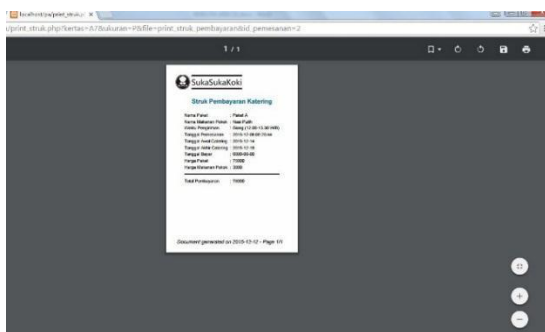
localhost/pa/pdf_struk... ×

u/print_struk.php?kertas=A7&ukuran=P&file=print_struk_pembayaran&id_pemesanan=2

1 / 1

SukaSukaKoki

Struk Pembayaran Katering

| | |
|---|---|
| Nama Paket | : Paket A |
| Nama Makanan Pokok | : Nasi Putih |
| Waktu Pengiriman | : Siang (12.00-13.30 WIB) |
| Tanggal Pemesanan | : 2015-12-09 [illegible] |
| Tanggal Awal Catering | : 2015-12-14 |
| Tanggal Akhir Catering | : 2015-12-18 |
| Tanggal Bayar | : 0000-00-00 |
| Harga Paket | : 75000 |
| Harga Makanan Pokok | : 0000 |
| Total Pembayaran | : 75000 |

Document generated on 2015-12-12 - Page 1/1